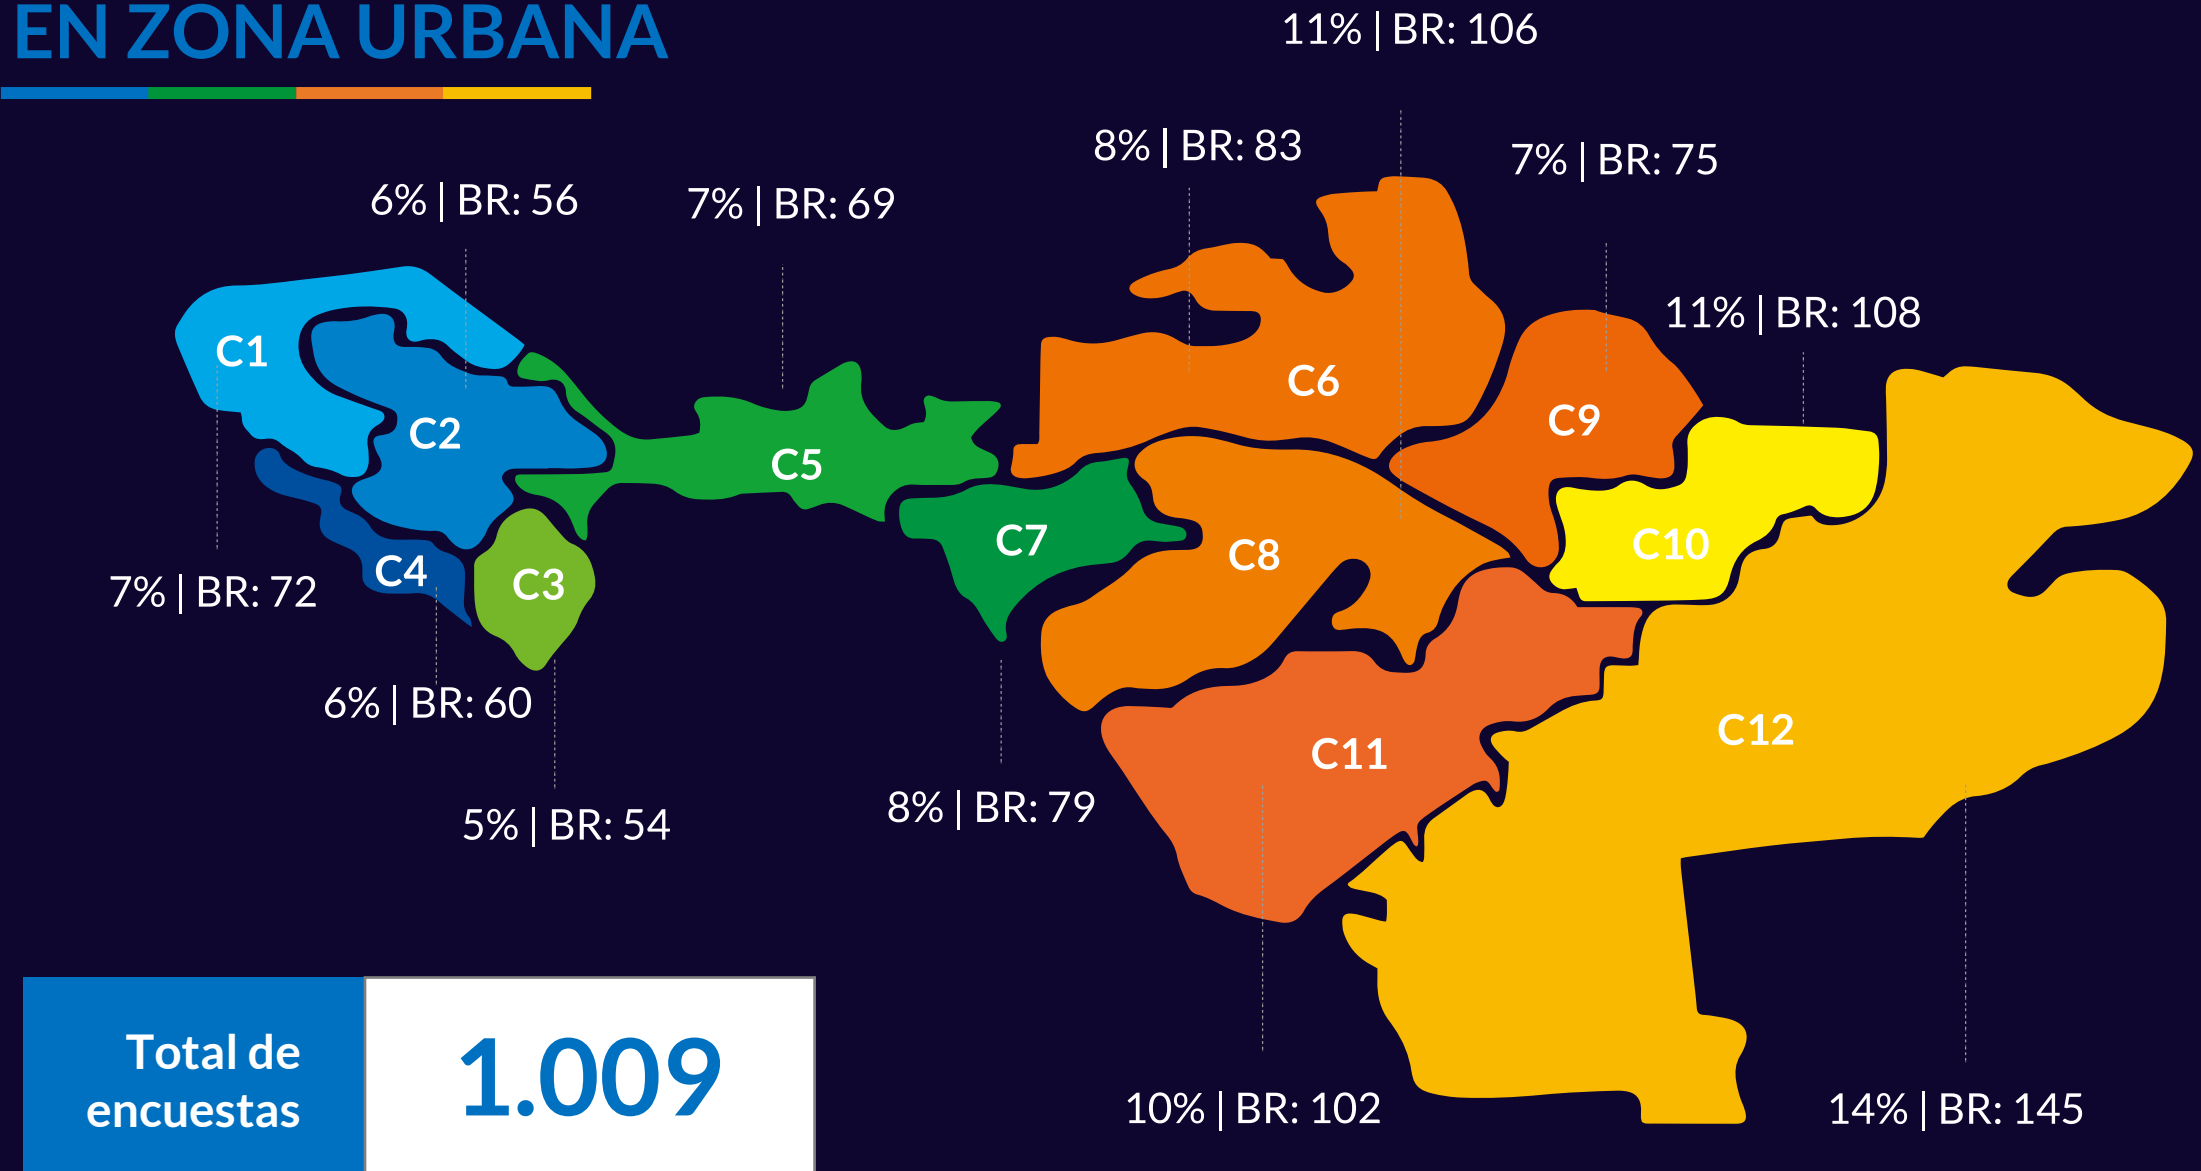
EN ZONA URBANA

11% | BR: 106

8% | BR: 83

7% | BR: 75

6% | BR: 56

7% | BR: 69

11% | BR: 108

C1

C2

C5

C6

C9

C10

C7

C8

C4

C3

7% | BR: 72

6% | BR: 60

5% | BR: 54

8% | BR: 79

C11

C12

Total de encuestas

1.009

10% | BR: 102

14% | BR: 145